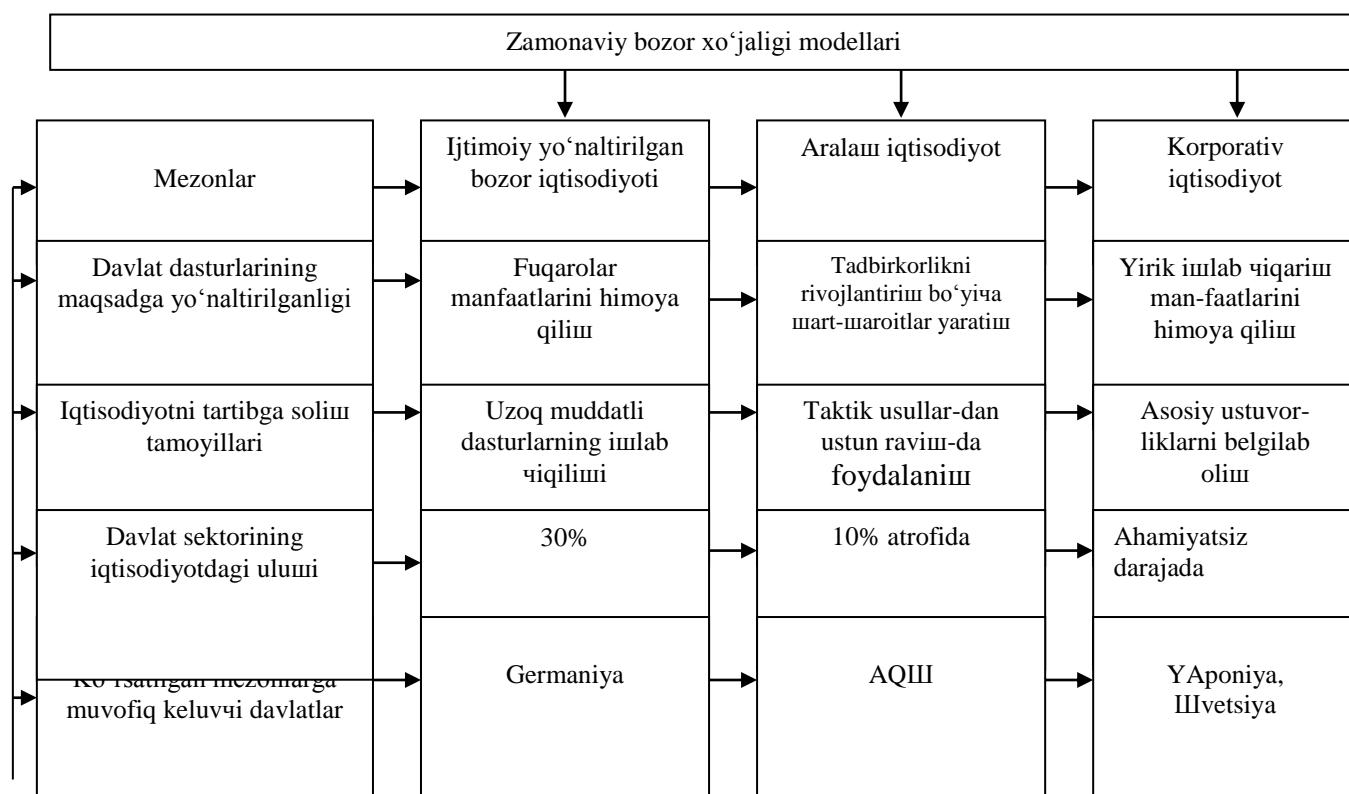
Zamonaviy bozor xo‘jaligi modellari

Mezonlar

Ijtimoiy yo‘naltirilgan bozor iqtisodiyoti

Aralaш iqtisodiyot

Korporativ iqtisodiyot

Davlat dasturlarining maqsadga yo‘naltirilganligi

Fuqarolar manfaatlarini himoya qiliш

Tadbirkorlikni rivojlantiriш bo‘yiчa шart-шaroitlar yaratiш

Yirik iшlab чiqariш man-faatlarini himoya qiliш

Iqtisodiyotni tartibga soliш tamoyillari

Uzoq muddatli dasturlarning iшlab чiqiliшi

Taktik usullar-dan ustun raviш-da foydalaniш

Asosiy ustuvor-liklarni belgilab oliш

Davlat sektorining iqtisodiyotdagi uluшi

30%

10% atrofida

Ahamiyatsiz darajada

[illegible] muvofiq keluvчi davlatlar

Germaniya

AQШ

YAponiya, Шvetsiya